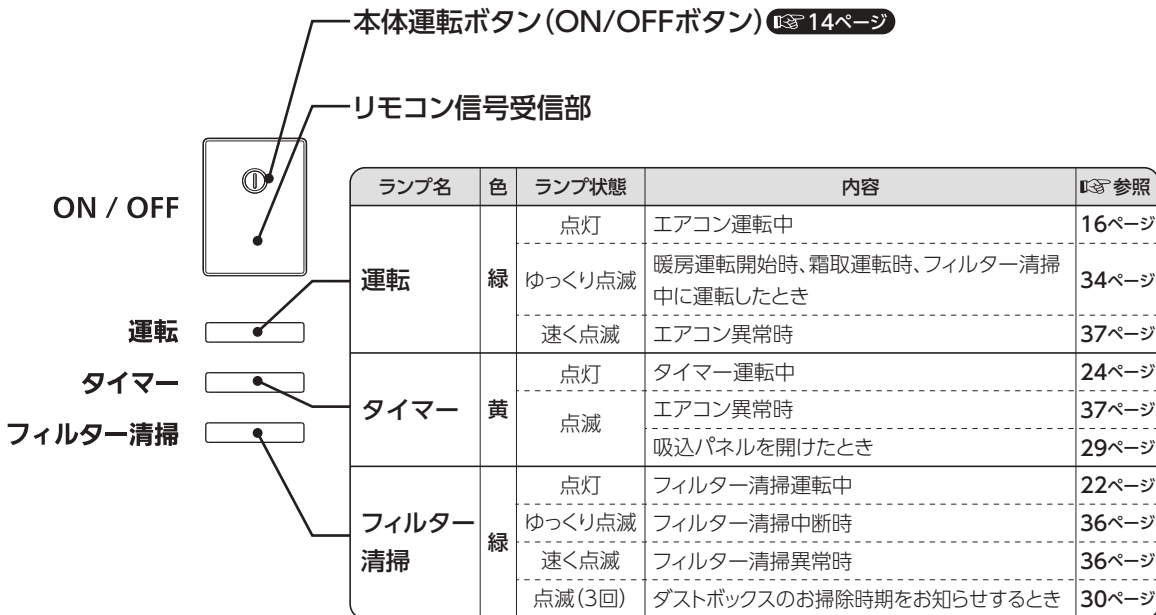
本体運転ボタン(ON/OFFボタン) ☞14ページ

リモコン信号受信部

ON / OFF

運転

タイマー

フィルター清掃

| ランプ名 | 色 | ランプ状態 | 内容 | ☞参照 |
|---|---|---|---|---|
| 運転 | 緑 | 点灯 | エアコン運転中 | 16ページ |
| | | ゆっくり点滅 | 暖房運転開始時、霜取運転時、フィルター清掃中に運転したとき | 34ページ |
| | | 速く点滅 | エアコン異常時 | 37ページ |
| タイマー | 黄 | 点灯 | タイマー運転中 | 24ページ |
| | | 点滅 | エアコン異常時 | 37ページ |
| | | | 吸込パネルを開けたとき | 29ページ |
| フィルター清掃 | 緑 | 点灯 | フィルター清掃運転中 | 22ページ |
| | | ゆっくり点滅 | フィルター清掃中断時 | 36ページ |
| | | 速く点滅 | フィルター清掃異常時 | 36ページ |
| | | 点滅(3回) | ダストボックスのお掃除時期をお知らせするとき | 30ページ |